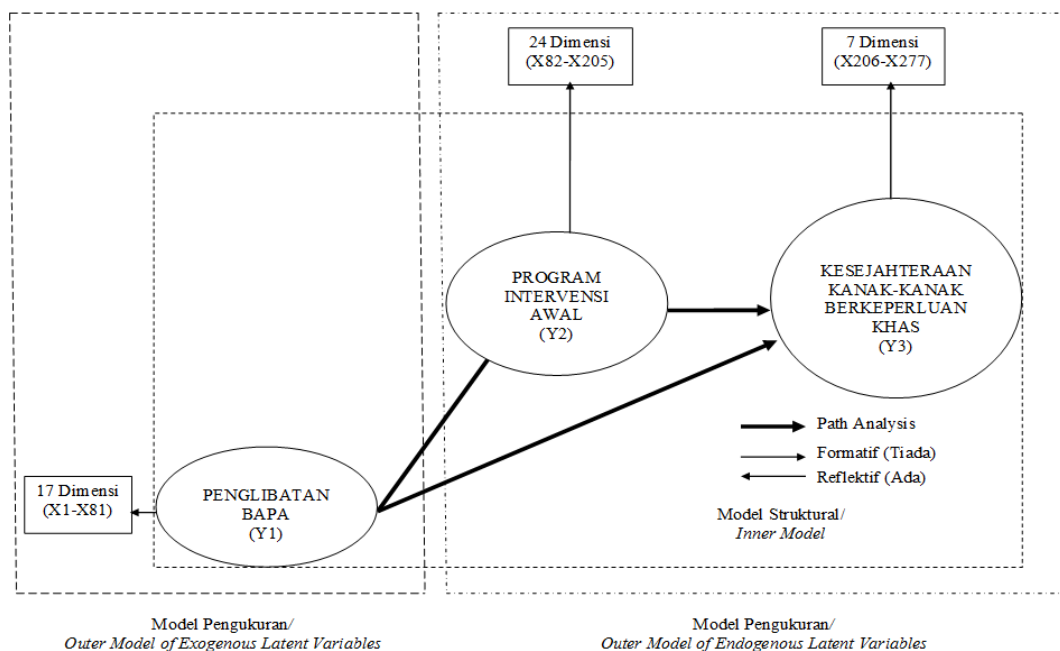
24 Dimensi
(X82-X205)

7 Dimensi
(X206-X277)

PROGRAM INTERVENSI AWAL
(Y2)

KESEJAHTERAAN KANAK-KANAK BERKEPERLUAN KHAS
(Y3)

Path Analysis

Formatif (Tiada)

Reflektif (Ada)

17 Dimensi
(X1-X81)

PENGLIBATAN BAPA
(Y1)

Model Struktural/
*Inner Model*

Model Pengukuran/
*Outer Model of Exogenous Latent Variables*

Model Pengukuran/
*Outer Model of Endogenous Latent Variables*